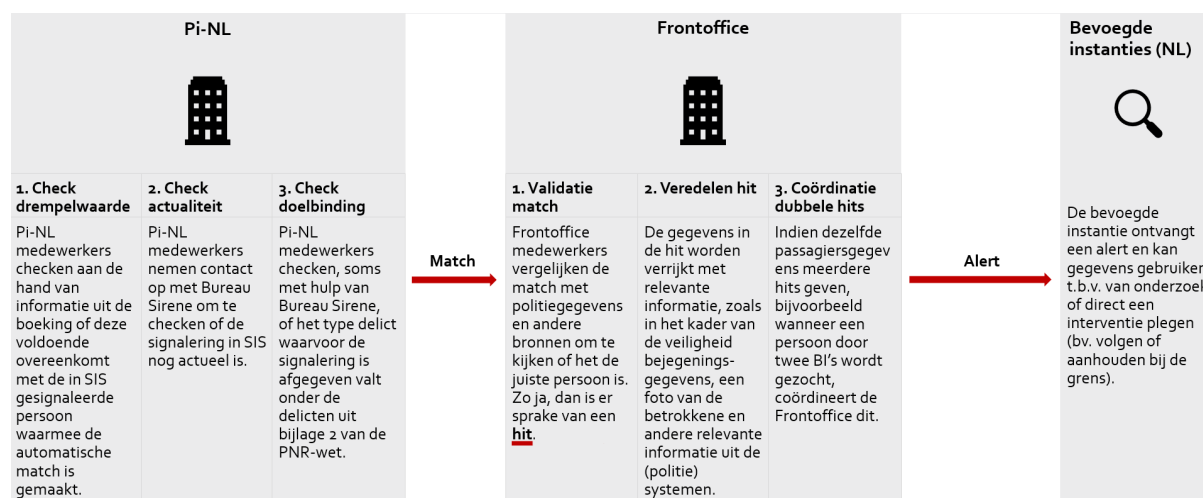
Pi-NL

1. Check drempelwaarde
Pi-NL medewerkers checken aan de hand van informatie uit de boeking of deze voldoende overeenkomt met de in SIS gesignaleerde persoon waarmee de automatische match is gemaakt.

2. Check actualiteit
Pi-NL medewerkers nemen contact op met Bureau Sirene om te checken of de signalering in SIS nog actueel is.

3. Check doelbinding
Pi-NL medewerkers checken, soms met hulp van Bureau Sirene, of het type delict waarvoor de signalering is afgegeven valt onder de delicten uit bijlage 2 van de PNR-wet.

Match

Frontoffice

1. Validatie match
Frontoffice medewerkers vergelijken de match met politiegegevens en andere bronnen om te kijken of het de juiste persoon is. Zo ja, dan is er sprake van een hit.

2. Veredelen hit
De gegevens in de hit worden verrijkt met relevante informatie, zoals in het kader van de veiligheid bejegenings-gegevens, een foto van de betrokkene en andere relevante informatie uit de (politie) systemen.

3. Coördinatie dubbele hits
Indien dezelfde passagiersgegevens meerdere hits geven, bijvoorbeeld wanneer een persoon door twee BI's wordt gezocht, coördineert de Frontoffice dit.

Alert

Bevoegde instanties (NL)

De bevoegde instantie ontvangt een alert en kan gegevens gebruiken t.b.v. van onderzoek of direct een interventie plegen (bv. volgen of aanhouden bij de grens).